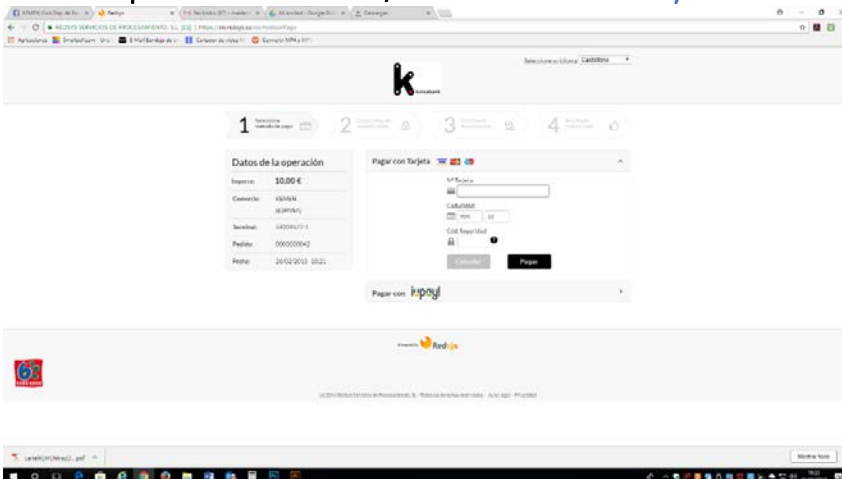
Redsys

REDSYS SERVICIOS DE PROCESAMIENTO, S.L. [ES] | https://sis.redsys.es/sis/realizarPago

Seleccione su idioma Castellano

1 Seleccione método de pago

2

3

4

Datos de la operación

Importe: 10,00 €

Comercio: KENKEN (ESPAÑA)

Terminal: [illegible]

Pedido: 000000042

Fecha: 26/02/2018 10:21

Pagar con Tarjeta

Nº Tarjeta

Caducidad

mm aa

Cód. Seguridad

Cancelar

Pagar

Pagar con iupay!

Powered by Redsys

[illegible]

Mostrar todo